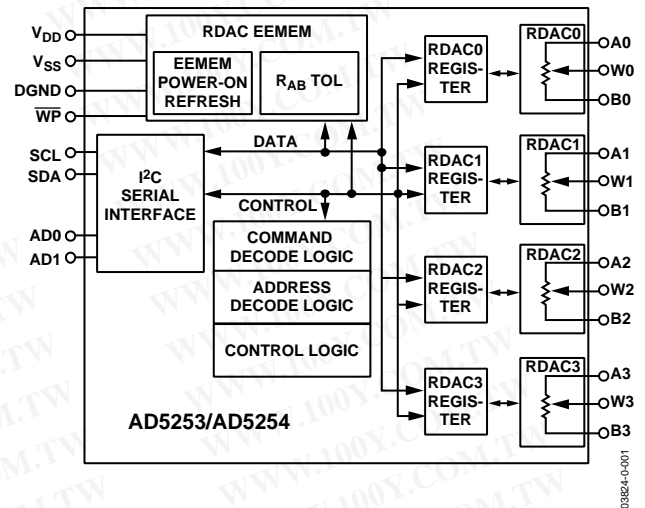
$V_{DD}$
$V_{SS}$
DGND
$\overline{WP}$
SCL
SDA
AD0
AD1

RDAC EEMEM
EEMEM POWER-ON REFRESH
$R_{AB}$ TOL

DATA
$I^2C$ SERIAL INTERFACE
CONTROL

COMMAND DECODE LOGIC
ADDRESS DECODE LOGIC
CONTROL LOGIC

RDAC0 REGISTER
RDAC1 REGISTER
RDAC2 REGISTER
RDAC3 REGISTER

RDAC0
A0
W0
B0
RDAC1
A1
W1
B1
RDAC2
A2
W2
B2
RDAC3
A3
W3
B3

AD5253/AD5254

03824-0-001

WWW.100Y.COM.TW